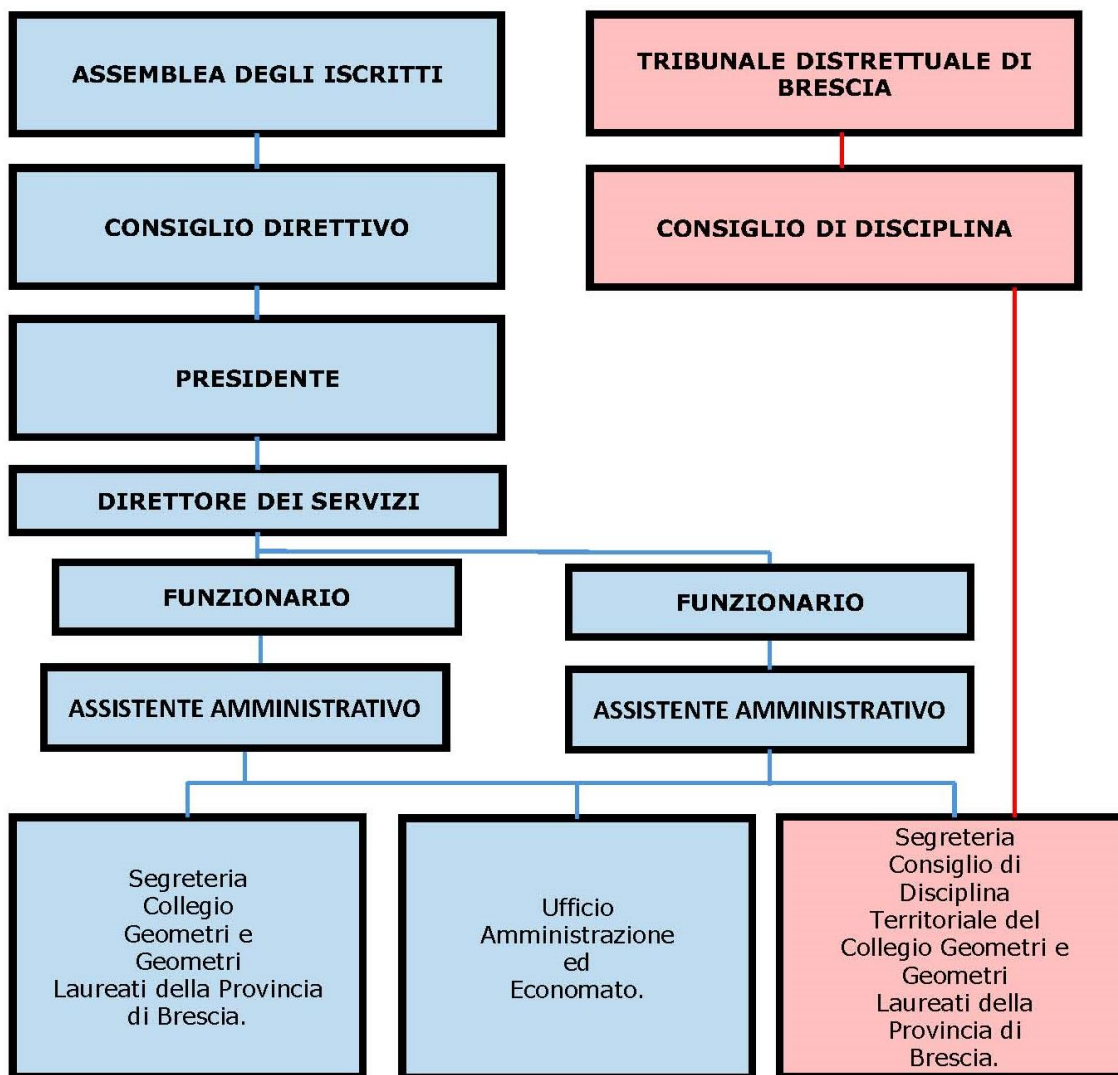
ASSEMBLEA DEGLI ISCRITTI

TRIBUNALE DISTRETTUALE DI BRESCIA

CONSIGLIO DIRETTIVO

CONSIGLIO DI DISCIPLINA

PRESIDENTE

DIRETTORE DEI SERVIZI

FUNZIONARIO

FUNZIONARIO

ASSISTENTE AMMINISTRATIVO

ASSISTENTE AMMINISTRATIVO

Segreteria Collegio Geometri e Geometri Laureati della Provincia di Brescia.

Ufficio Amministrazione ed Economato.

Segreteria Consiglio di Disciplina Territoriale del Collegio Geometri e Geometri Laureati della Provincia di Brescia.